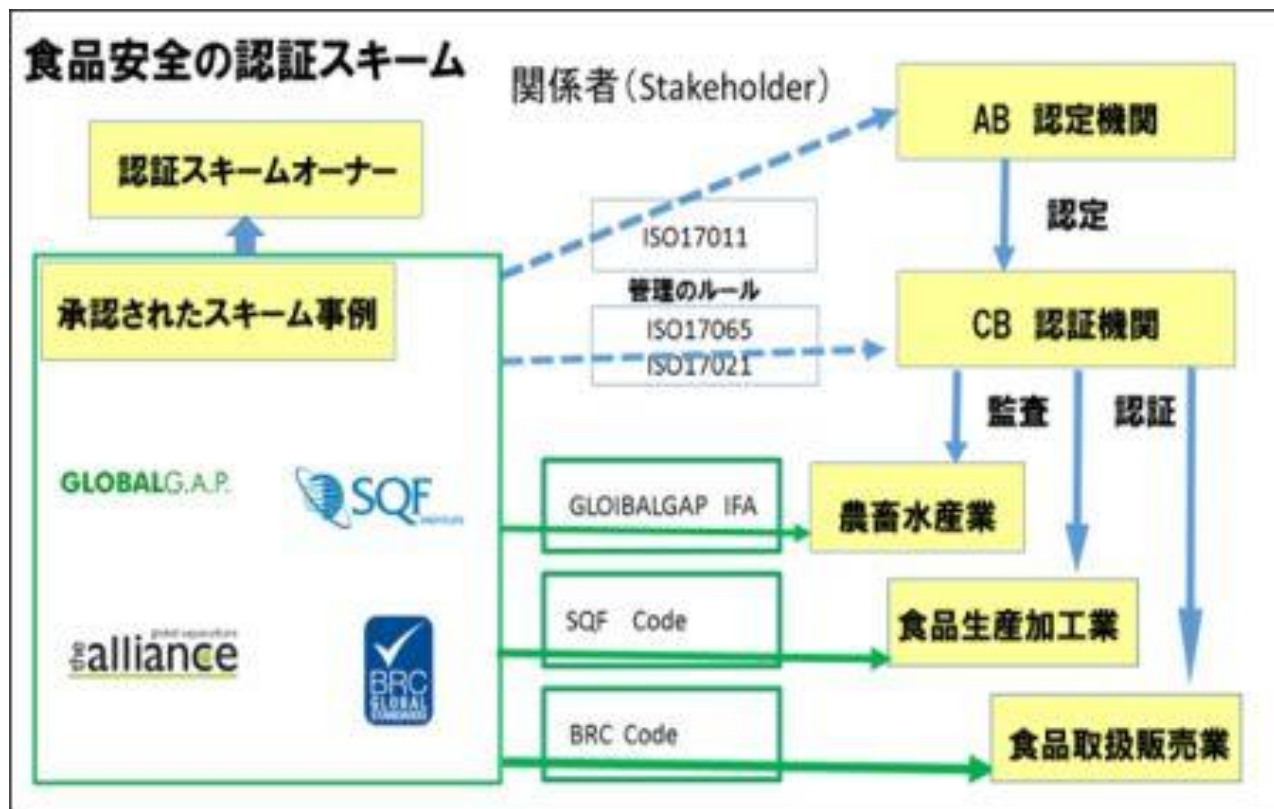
食品安全の認証スキーム

関係者（Stakeholder）

AB 認定機関

認証スキームオーナー

認定

ISO17011

管理のルール

承認されたスキーム事例

ISO17065
ISO17021

CB 認証機関

監査

認証

GLOBALG.A.P.

SQF

GLOIBALGAP IFA

農畜水産業

SQF Code

食品生産加工業

alliance

BRC GLOBAL STANDARDS

BRC Code

食品取扱販売業